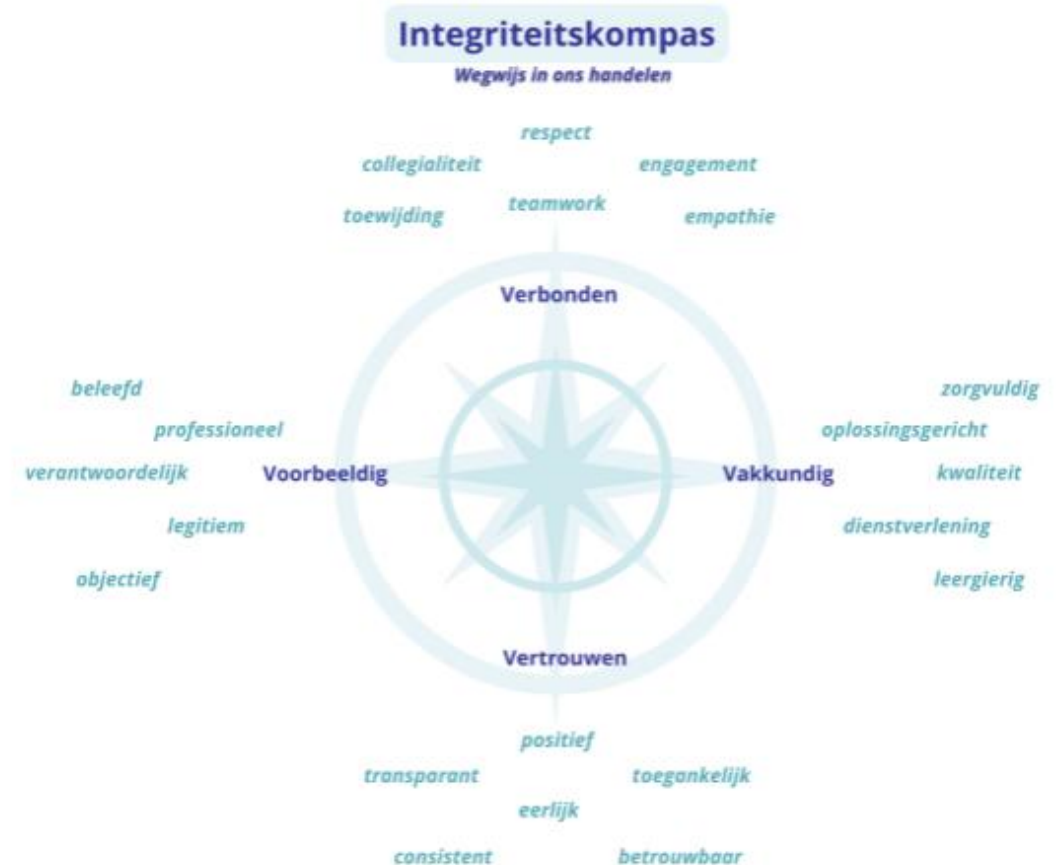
Integriteitskompas
Wegwijs in ons handelen

respect
collegialiteit
engagement
toewijding
teamwork
empathie

Verbonden

beleefd
professioneel
verantwoordelijk
legitiem
objectief

Voorbeeldig

zorgvuldig
oplossingsgericht
kwaliteit
dienstverlening
leergierig

Vakkundig

Vertrouwen

positief
transparant
toegankelijk
eerlijk
consistent
betrouwbaar